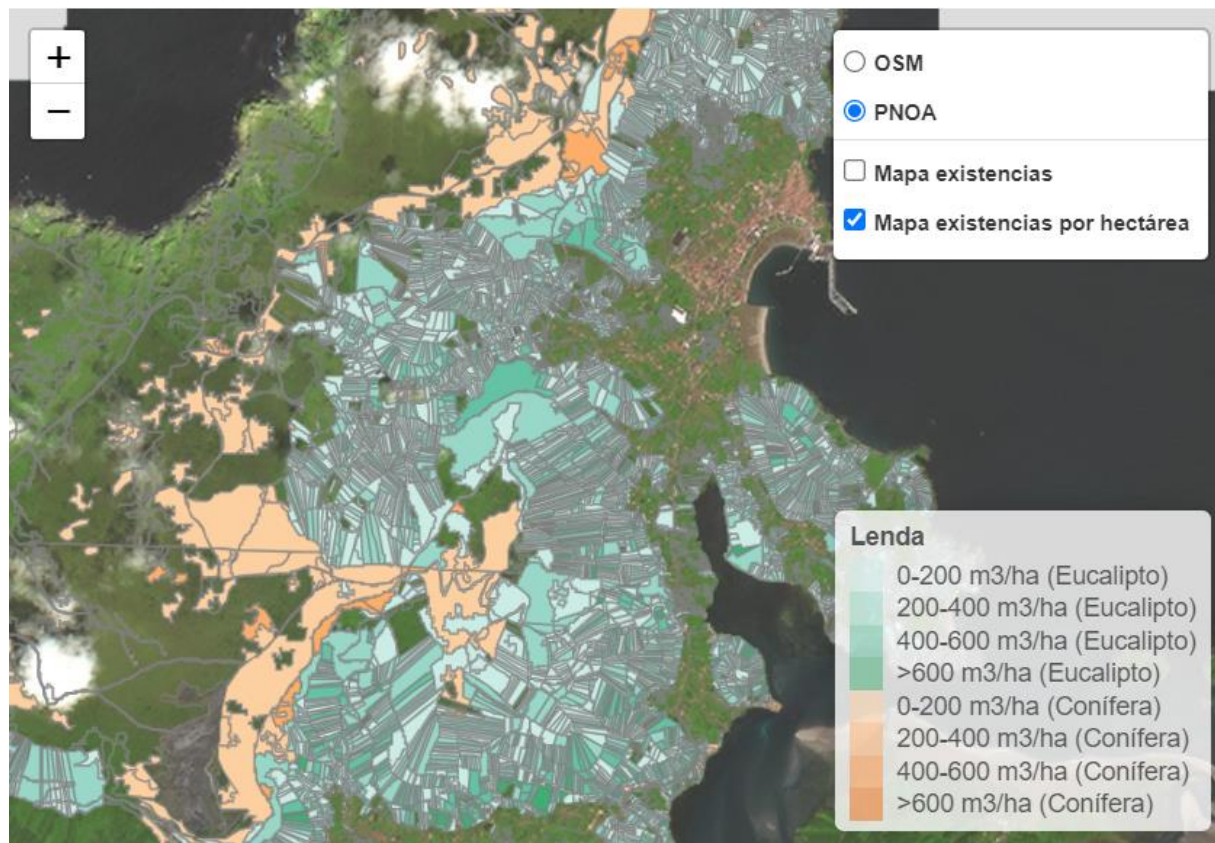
+
−

OSM
PNOA
Mapa existencias
Mapa existencias por hectárea

Lenda
0-200 m3/ha (Eucalipto)
200-400 m3/ha (Eucalipto)
400-600 m3/ha (Eucalipto)
>600 m3/ha (Eucalipto)
0-200 m3/ha (Conífera)
200-400 m3/ha (Conífera)
400-600 m3/ha (Conífera)
>600 m3/ha (Conífera)